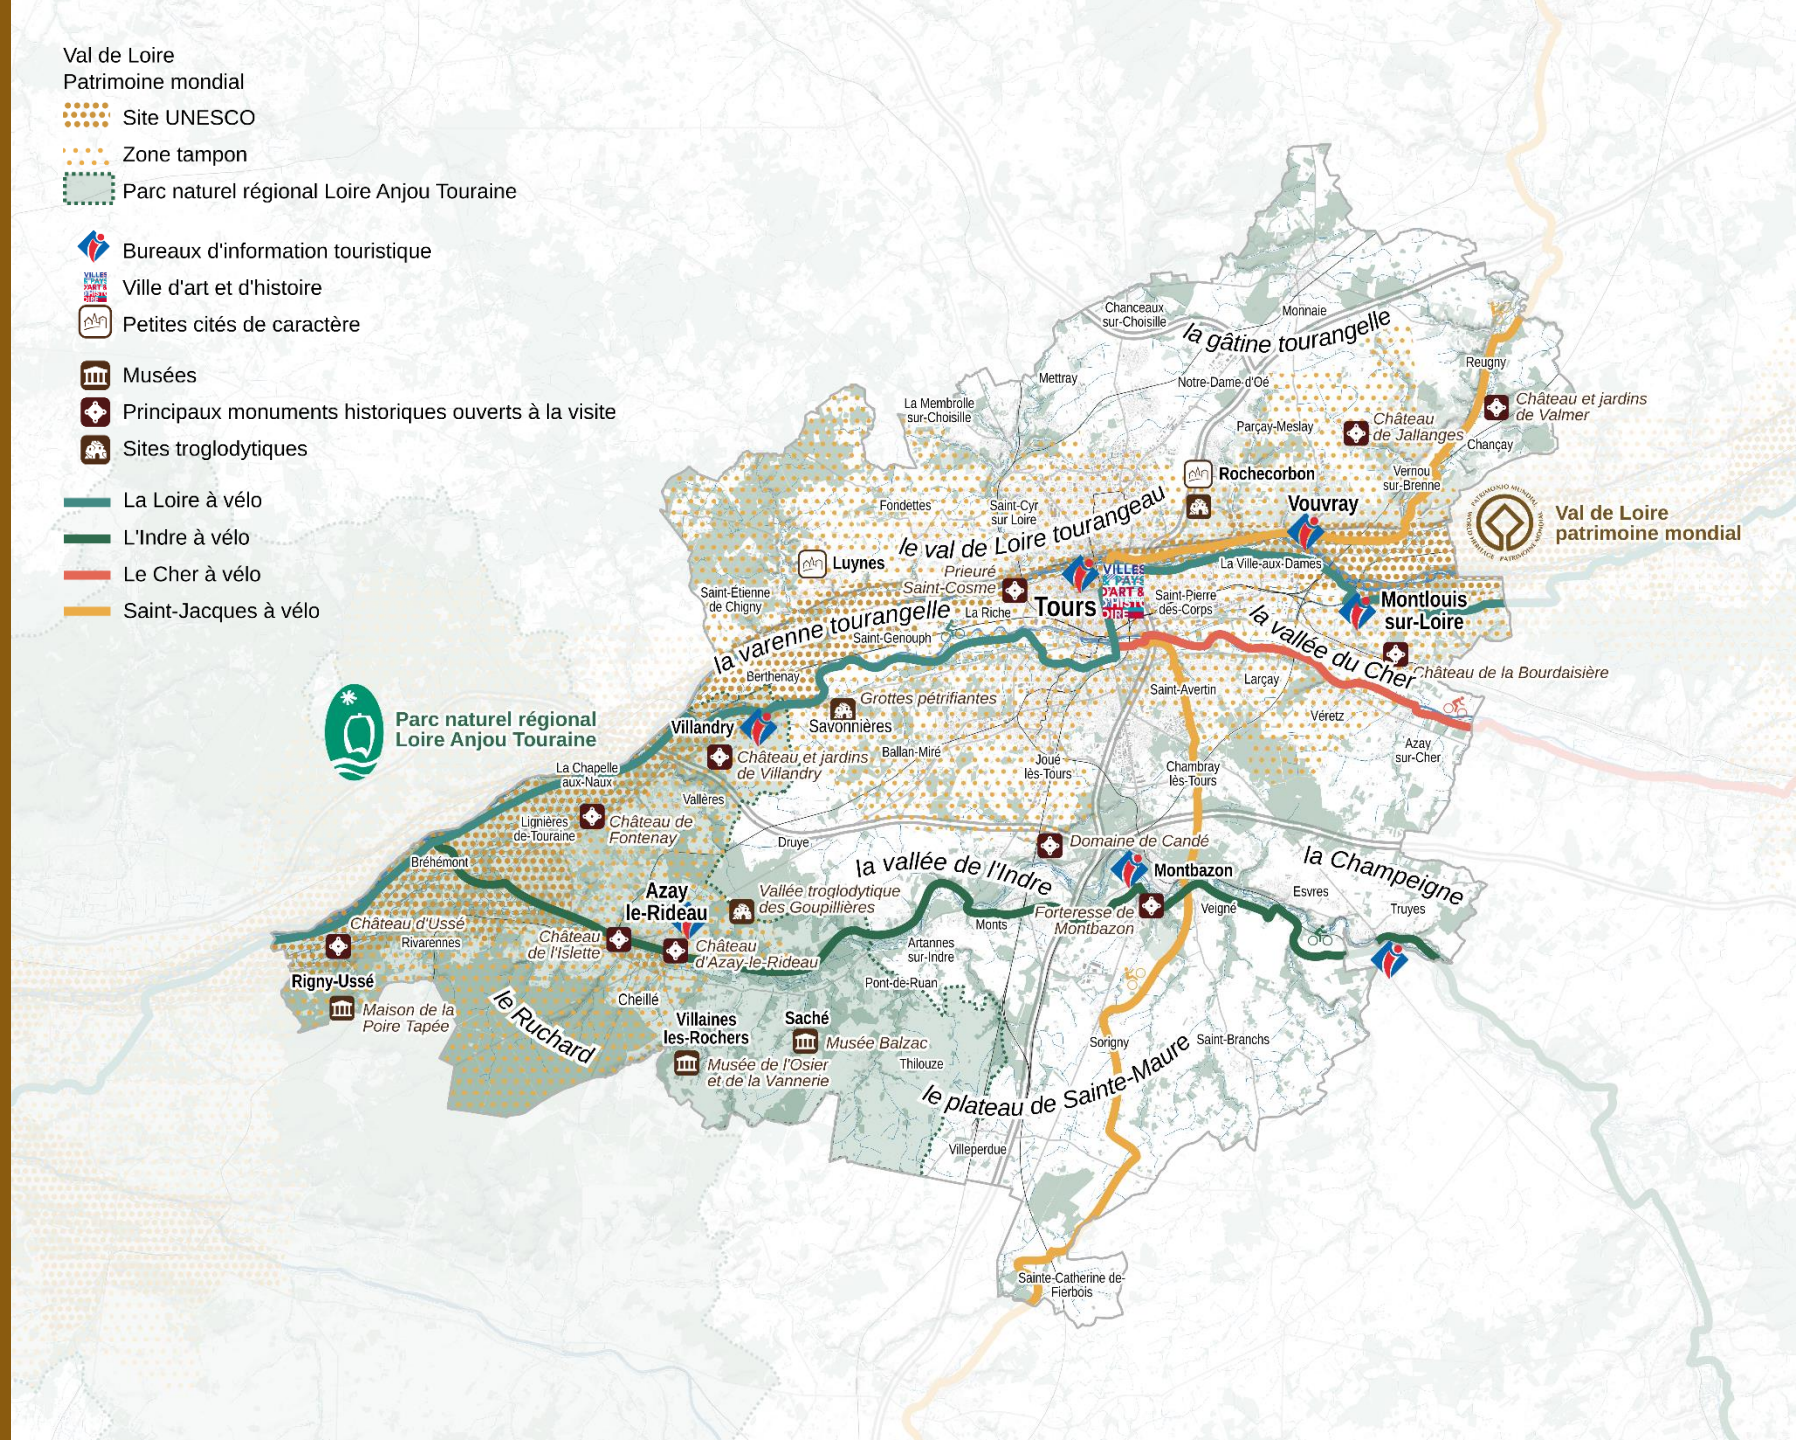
Val de Loire
Patrimoine mondial
Site UNESCO
Zone tampon
Parc naturel régional Loire Anjou Touraine

Bureaux d'information touristique
Ville d'art et d'histoire
Petites cités de caractère

Musées
Principaux monuments historiques ouverts à la visite
Sites troglodytiques

La Loire à vélo
L'Indre à vélo
Le Cher à vélo
Saint-Jacques à vélo

Chanceaux sur-Choisille
Monnaie
la gâtine tourangelle
Mettray
Notre-Dame-d'Oé
Reugny
Château et jardins de Valmer
La Membrolle sur-Choisille
Parçay-Meslay
Château de Jallanges
Chançay
Rochecorbon
Vernou sur-Brenne
Fondettes
Saint-Cyr sur Loire
Vouvray
Val de Loire patrimoine mondial
le val de Loire tourangeau
Luynes
Prieuré Saint-Cosme
Tours
La Ville-aux-Dames
Saint-Etienne de Chigny
Saint-Pierre des-Corps
Montlouis sur-Loire
la varenne tourangelle
La Riche
Saint-Genouph
la vallée du Cher
Château de la Bourdaisière
Berthenay
Saint-Avertin
Larçay
Grottes pétrifiantes
Savonnières
Parc naturel régional Loire Anjou Touraine
Villandry
Véretz
Château et jardins de Villandry
Ballan-Miré
Joué lès-Tours
Chambray lès-Tours
Azay sur-Cher
La Chapelle aux-Naux
Vallères
Lignières de-Touraine
Château de Fontenay
Druye
Domaine de Candé
la Champeigne
Bréhémont
la vallée de l'Indre
Montbazon
Azay le-Rideau
Vallée troglodytique des Goupillières
Esvres
Château d'Ussé
Rivarennes
Château de l'Islette
Château d'Azay-le-Rideau
Monts
Forteresse de Montbazon
Veigné
Truyes
Artannes sur-Indre
Rigny-Ussé
Maison de la Poire Tapée
le Ruchard
Cheillé
Pont-de-Ruan
Villaines les-Rochers
Saché
Musée Balzac
Musée de l'Osier et de la Vannerie
Thilouze
Sorigny
Saint-Branchs
le plateau de Sainte-Maure
Villeperdue
Sainte-Catherine de-Fierbois